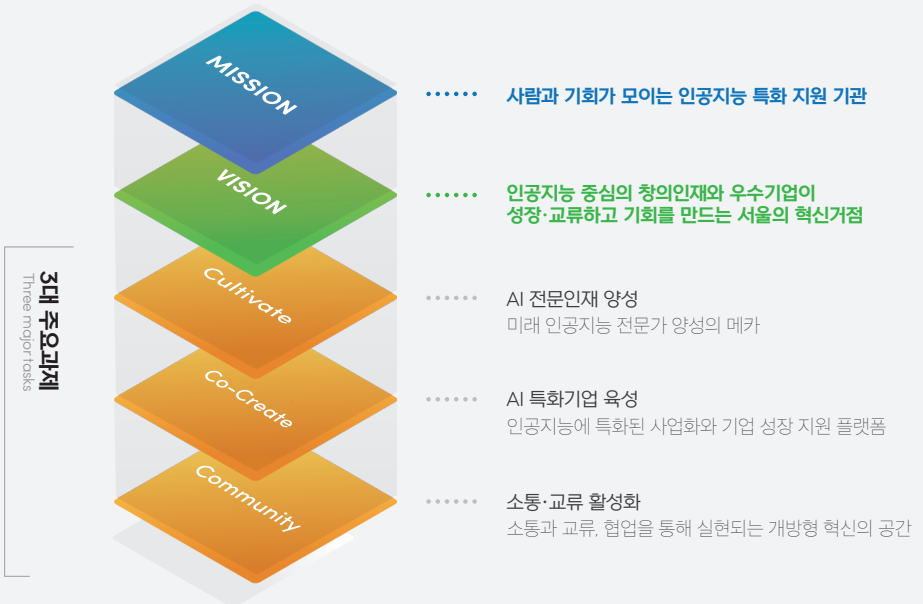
MISSION

사람과 기회가 모이는 인공지능 특화 지원 기관

VISION

인공지능 중심의 창의인재와 우수기업이 성장·교류하고 기회를 만드는 서울의 혁신거점

3대 주요과제
Three major tasks

Cultivate

AI 전문인재 양성
미래 인공지능 전문가 양성의 메카

Co-Create

AI 특화기업 육성
인공지능에 특화된 사업화와 기업 성장 지원 플랫폼

Community

소통·교류 활성화
소통과 교류, 협업을 통해 실현되는 개방형 혁신의 공간